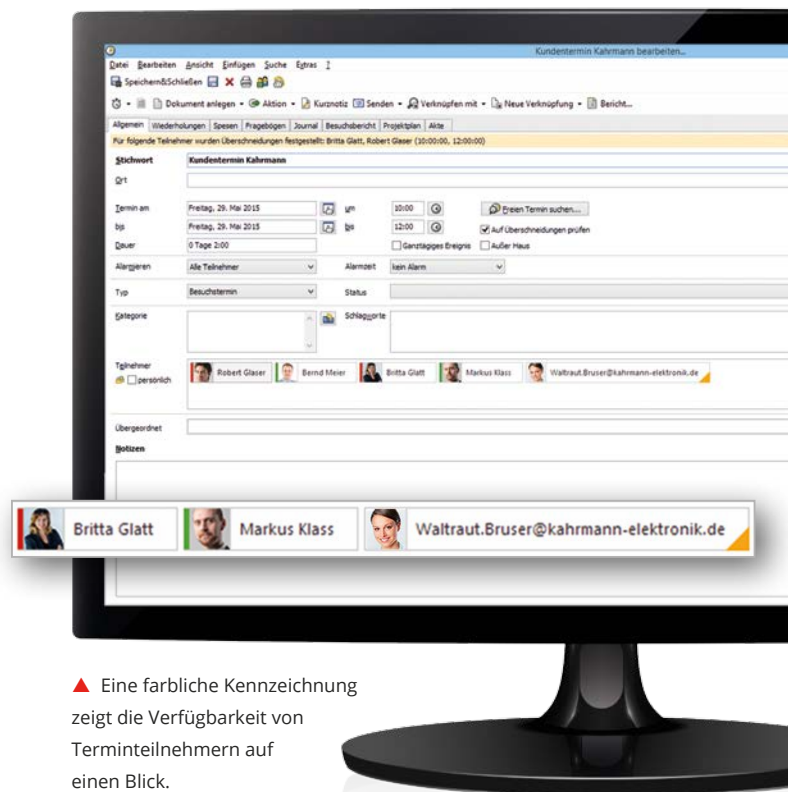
Kundentermin Kahrmann bearbeiten...

Datei Bearbeiten Ansicht Einfügen Suche Extras ?

Speichern&Schließen

Dokument anlegen • Aktion • Kurznotiz Senden • Verknüpfen mit • Neue Verknüpfung • Bericht...

Allgemein | Wiederholungen | Spesen | Fragebögen | Journal | Besuchsbericht | Projektplan | Akte

Für folgende Teilnehmer wurden Überschneidungen festgestellt: Britta Glatt, Robert Glaser (10:00:00, 12:00:00)

Stichwort: Kundentermin Kahrmann

Ort

Termin am: Freitag, 29. Mai 2015 um 10:00 Freien Termin suchen...

bis: Freitag, 29. Mai 2015 bis 12:00 Auf Überschneidungen prüfen

Dauer: 0 Tage 2:00 Ganztägiges Ereignis Außer Haus

Alarmieren: Alle Teilnehmer Alarmzeit: kein Alarm

Typ: Besuchstermin Status

Kategorie Schlagworte

Teilnehmer persönlich: Robert Glaser | Bernd Meier | Britta Glatt | Markus Klass | Waltraut.Bruser@kahrmann-elektronik.de

Übergeordnet

Notizen

Britta Glatt | Markus Klass | Waltraut.Bruser@kahrmann-elektronik.de

▲ Eine farbliche Kennzeichnung zeigt die Verfügbarkeit von Terminteilnehmern auf einen Blick.